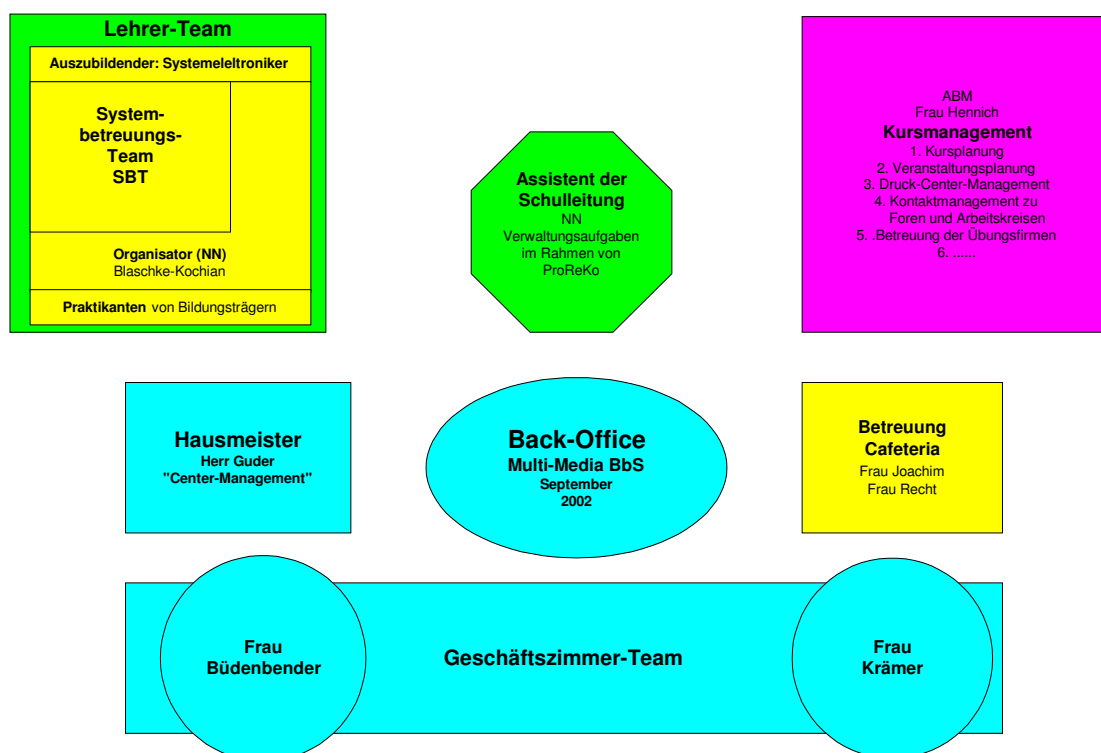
Lehrer-Team

Auszubildender: Systemeletroniker

System-betreuungs-Team
SBT

Organisator (NN)
Blaschke-Kochian

Praktikanten von Bildungsträgern

Assistent der Schulleitung
NN
Verwaltungsaufgaben im Rahmen von ProReKo

ABM
Frau Hennich
Kursmanagement
1. Kursplanung
2. Veranstaltungsplanung
3. Druck-Center-Management
4. Kontaktmanagement zu Foren und Arbeitskreisen
5. .Betreuung der Übungsfirmen
6. ......

Hausmeister
Herr Guder
"Center-Management"

Back-Office
Multi-Media BbS
September
2002

Betreuung
Cafeteria
Frau Joachim
Frau Recht

Frau
Büdenbender

Geschäftszimmer-Team

Frau
Krämer